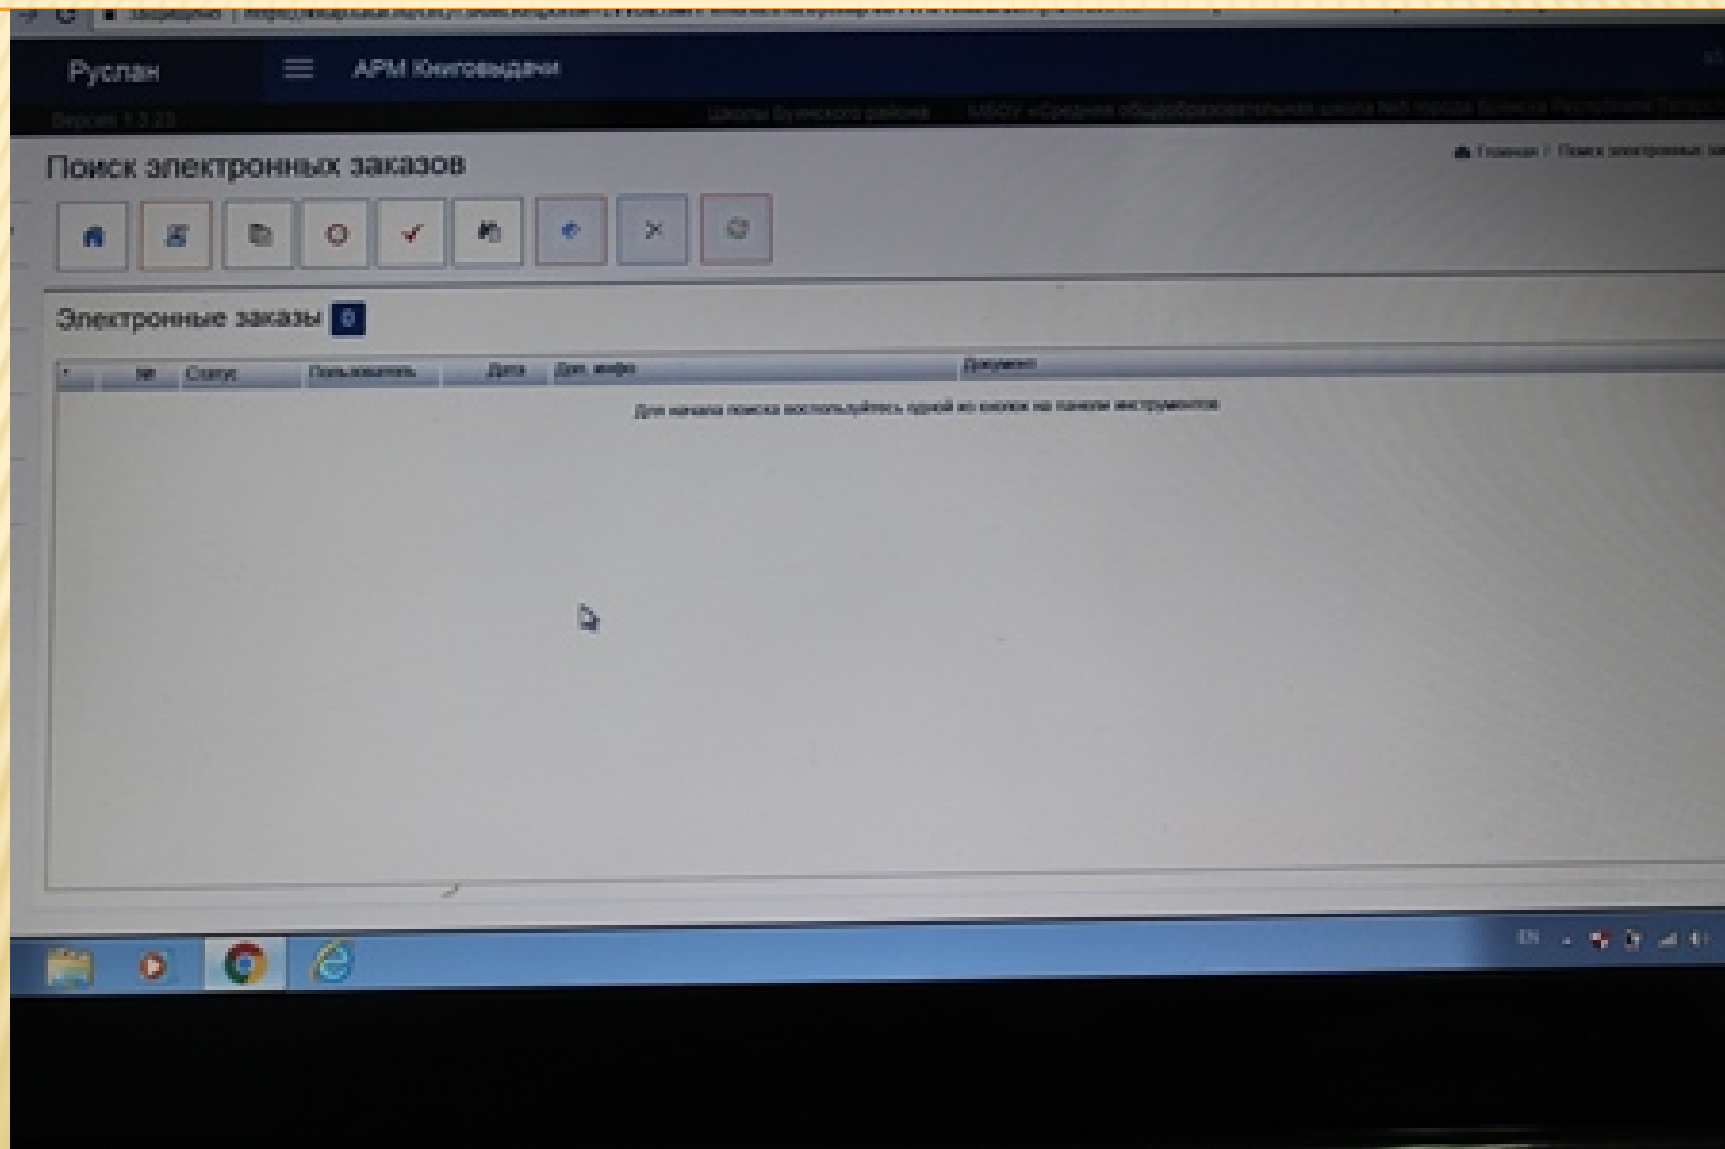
Руслан

АРМ Книговыдачи

Версия 1.3.23

Школы Буинского района МБОУ «Средняя общеобразовательная школа №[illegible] города Буинска Республики Татарстан»

Поиск электронных заказов

Главная / Поиск электронных за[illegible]

Электронные заказы 0

| * | № | Статус | Пользователь | Дата | Доп. инфо | Документ |
|---|---|---|---|---|---|---|

Для начала поиска воспользуйтесь одной из кнопок на панели инструментов

EN